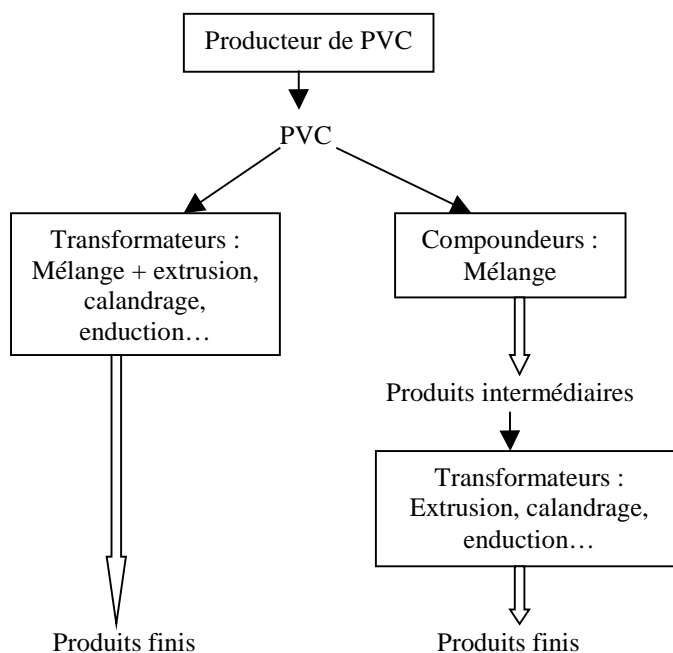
Producteur de PVC

PVC

Transformateurs : Mélange + extrusion, calandrage, enduction…

Compoundeurs : Mélange

Produits intermédiaires

Transformateurs : Extrusion, calandrage, enduction…

Produits finis

Produits finis